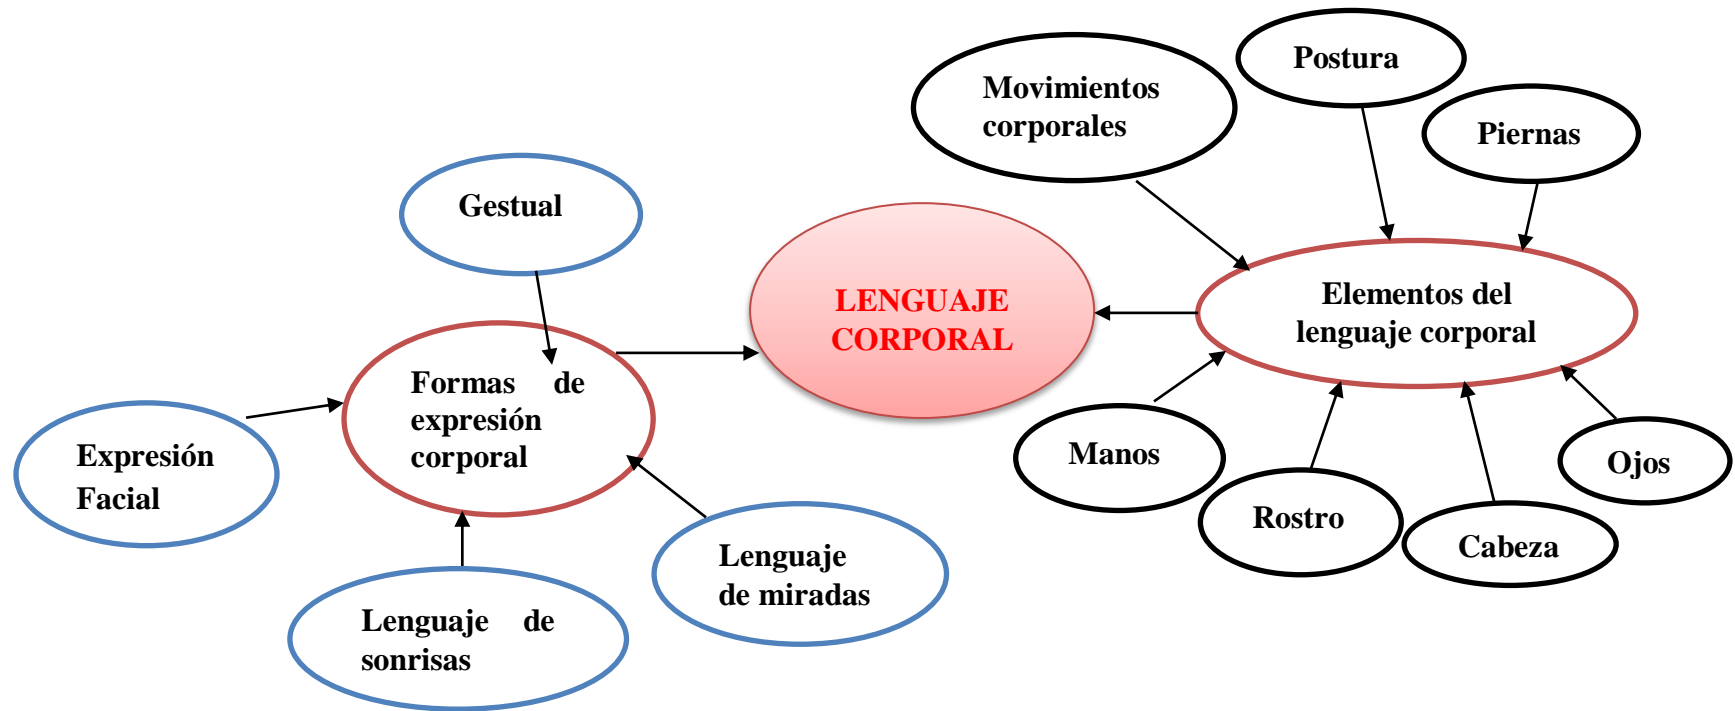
Movimientos corporales

Postura

Piernas

Gestual

LENGUAJE CORPORAL

Elementos del lenguaje corporal

Formas de expresión corporal

Expresión Facial

Manos

Rostro

Cabeza

Ojos

Lenguaje de miradas

Lenguaje de sonrisas